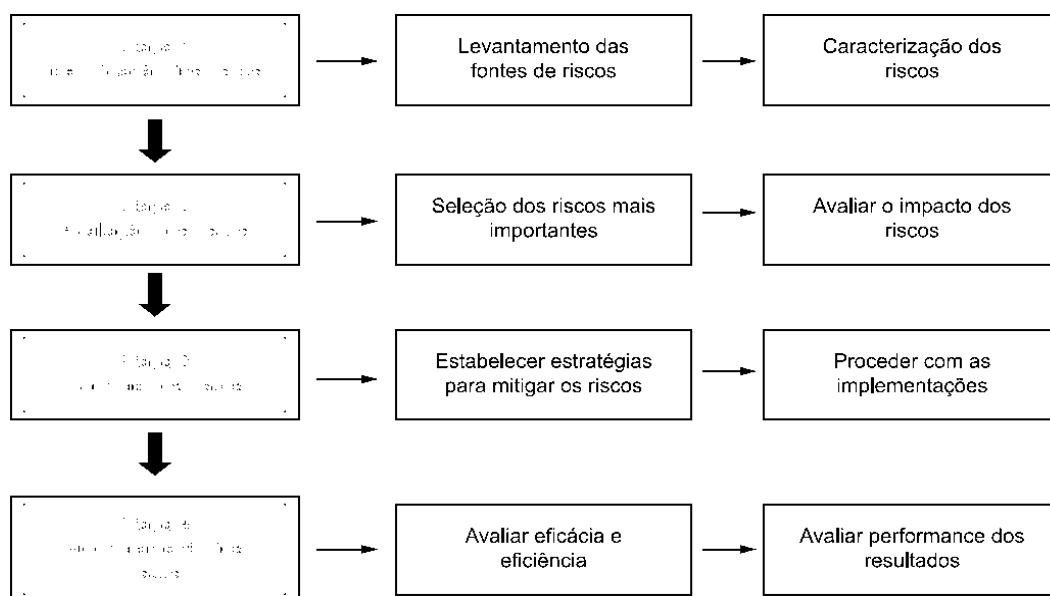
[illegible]

Levantamento das fontes de riscos

Caracterização dos riscos

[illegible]

Seleção dos riscos mais importantes

Avaliar o impacto dos riscos

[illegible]

Estabelecer estratégias para mitigar os riscos

Proceder com as implementações

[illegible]

Avaliar eficácia e eficiência

Avaliar performance dos resultados